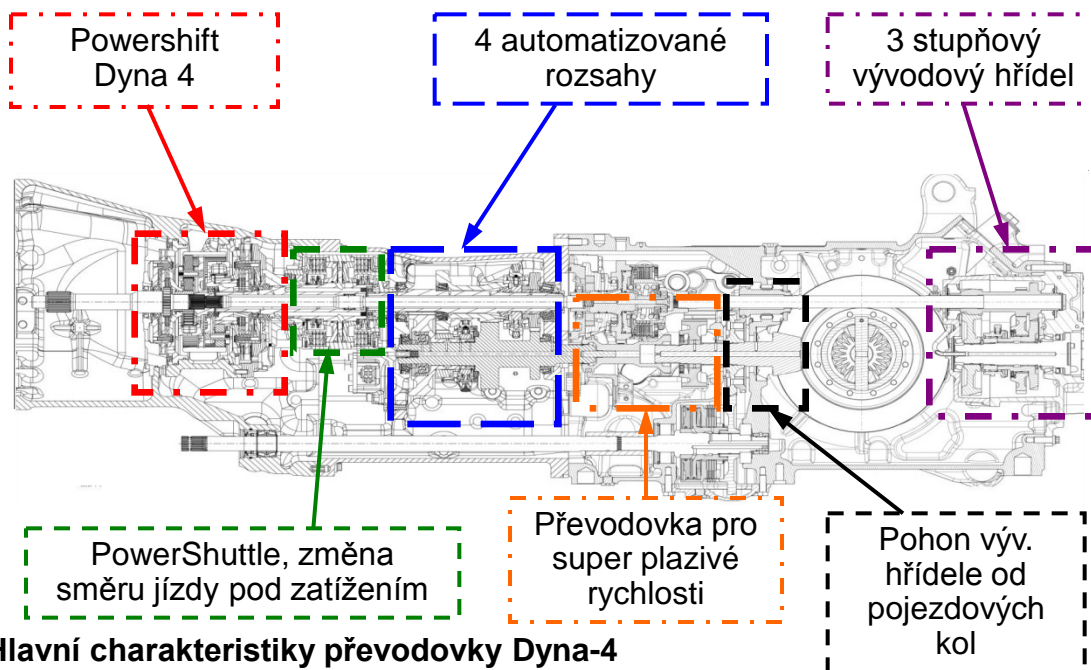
Powershift Dyna 4

4 automatizované rozsahy

3 stupňový vývodový hřídel

PowerShuttle, změna směru jízdy pod zatížením

Převodovka pro super plazivé rychlosti

Pohon výv. hřídele od pojezdových kol

Hlavní charakteristiky převodovky Dyna-4